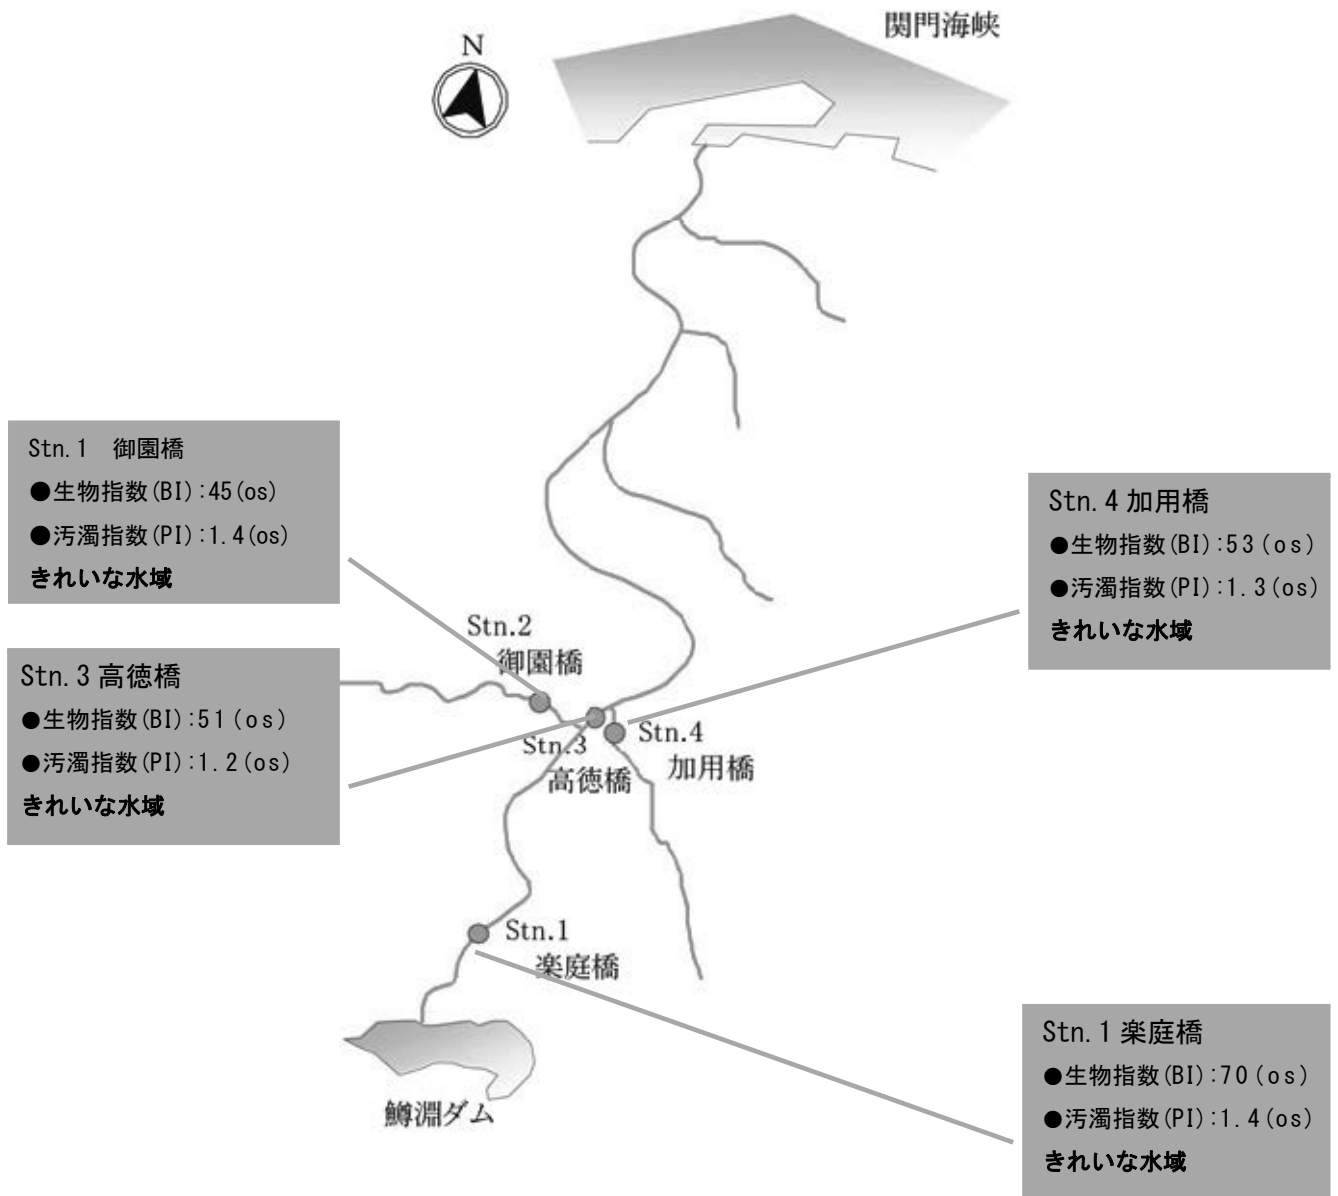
関門海峡

N

Stn.1　御園橋
●生物指数(BI):45(os)
●汚濁指数(PI):1.4(os)
きれいな水域

Stn.4 加用橋
●生物指数(BI):53(os)
●汚濁指数(PI):1.3(os)
きれいな水域

Stn.2
御園橋

Stn.3 高徳橋
●生物指数(BI):51(os)
●汚濁指数(PI):1.2(os)
きれいな水域

Stn.3
高徳橋

Stn.4
加用橋

Stn.1
楽庭橋

鱒淵ダム

Stn.1 楽庭橋
●生物指数(BI):70(os)
●汚濁指数(PI):1.4(os)
きれいな水域